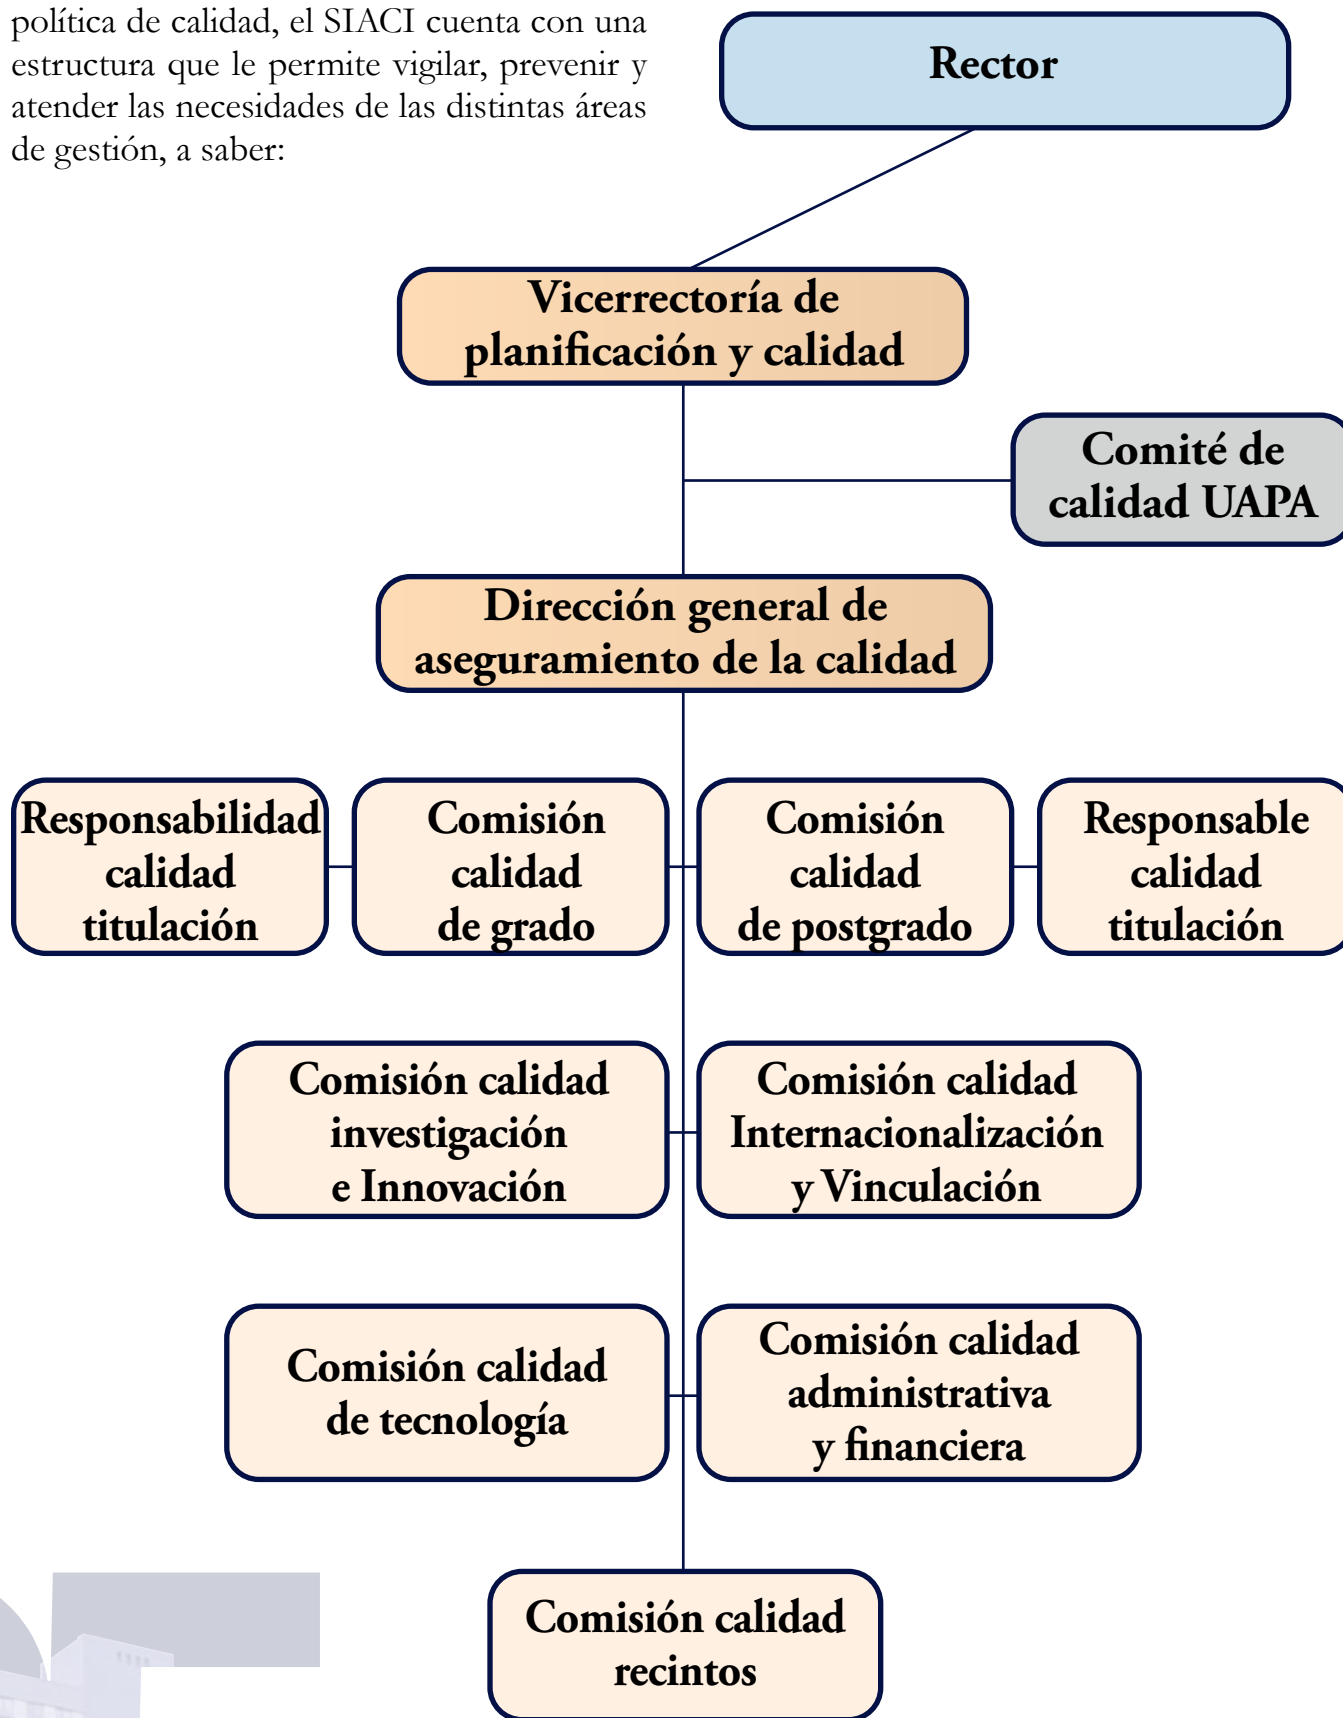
política de calidad, el SIACI cuenta con una estructura que le permite vigilar, prevenir y atender las necesidades de las distintas áreas de gestión, a saber:

Rector

Vicerrectoría de planificación y calidad

Comité de calidad UAPA

Dirección general de aseguramiento de la calidad

Responsabilidad calidad titulación

Comisión calidad de grado

Comisión calidad de postgrado

Responsable calidad titulación

Comisión calidad investigación e Innovación

Comisión calidad Internacionalización y Vinculación

Comisión calidad de tecnología

Comisión calidad administrativa y financiera

Comisión calidad recintos